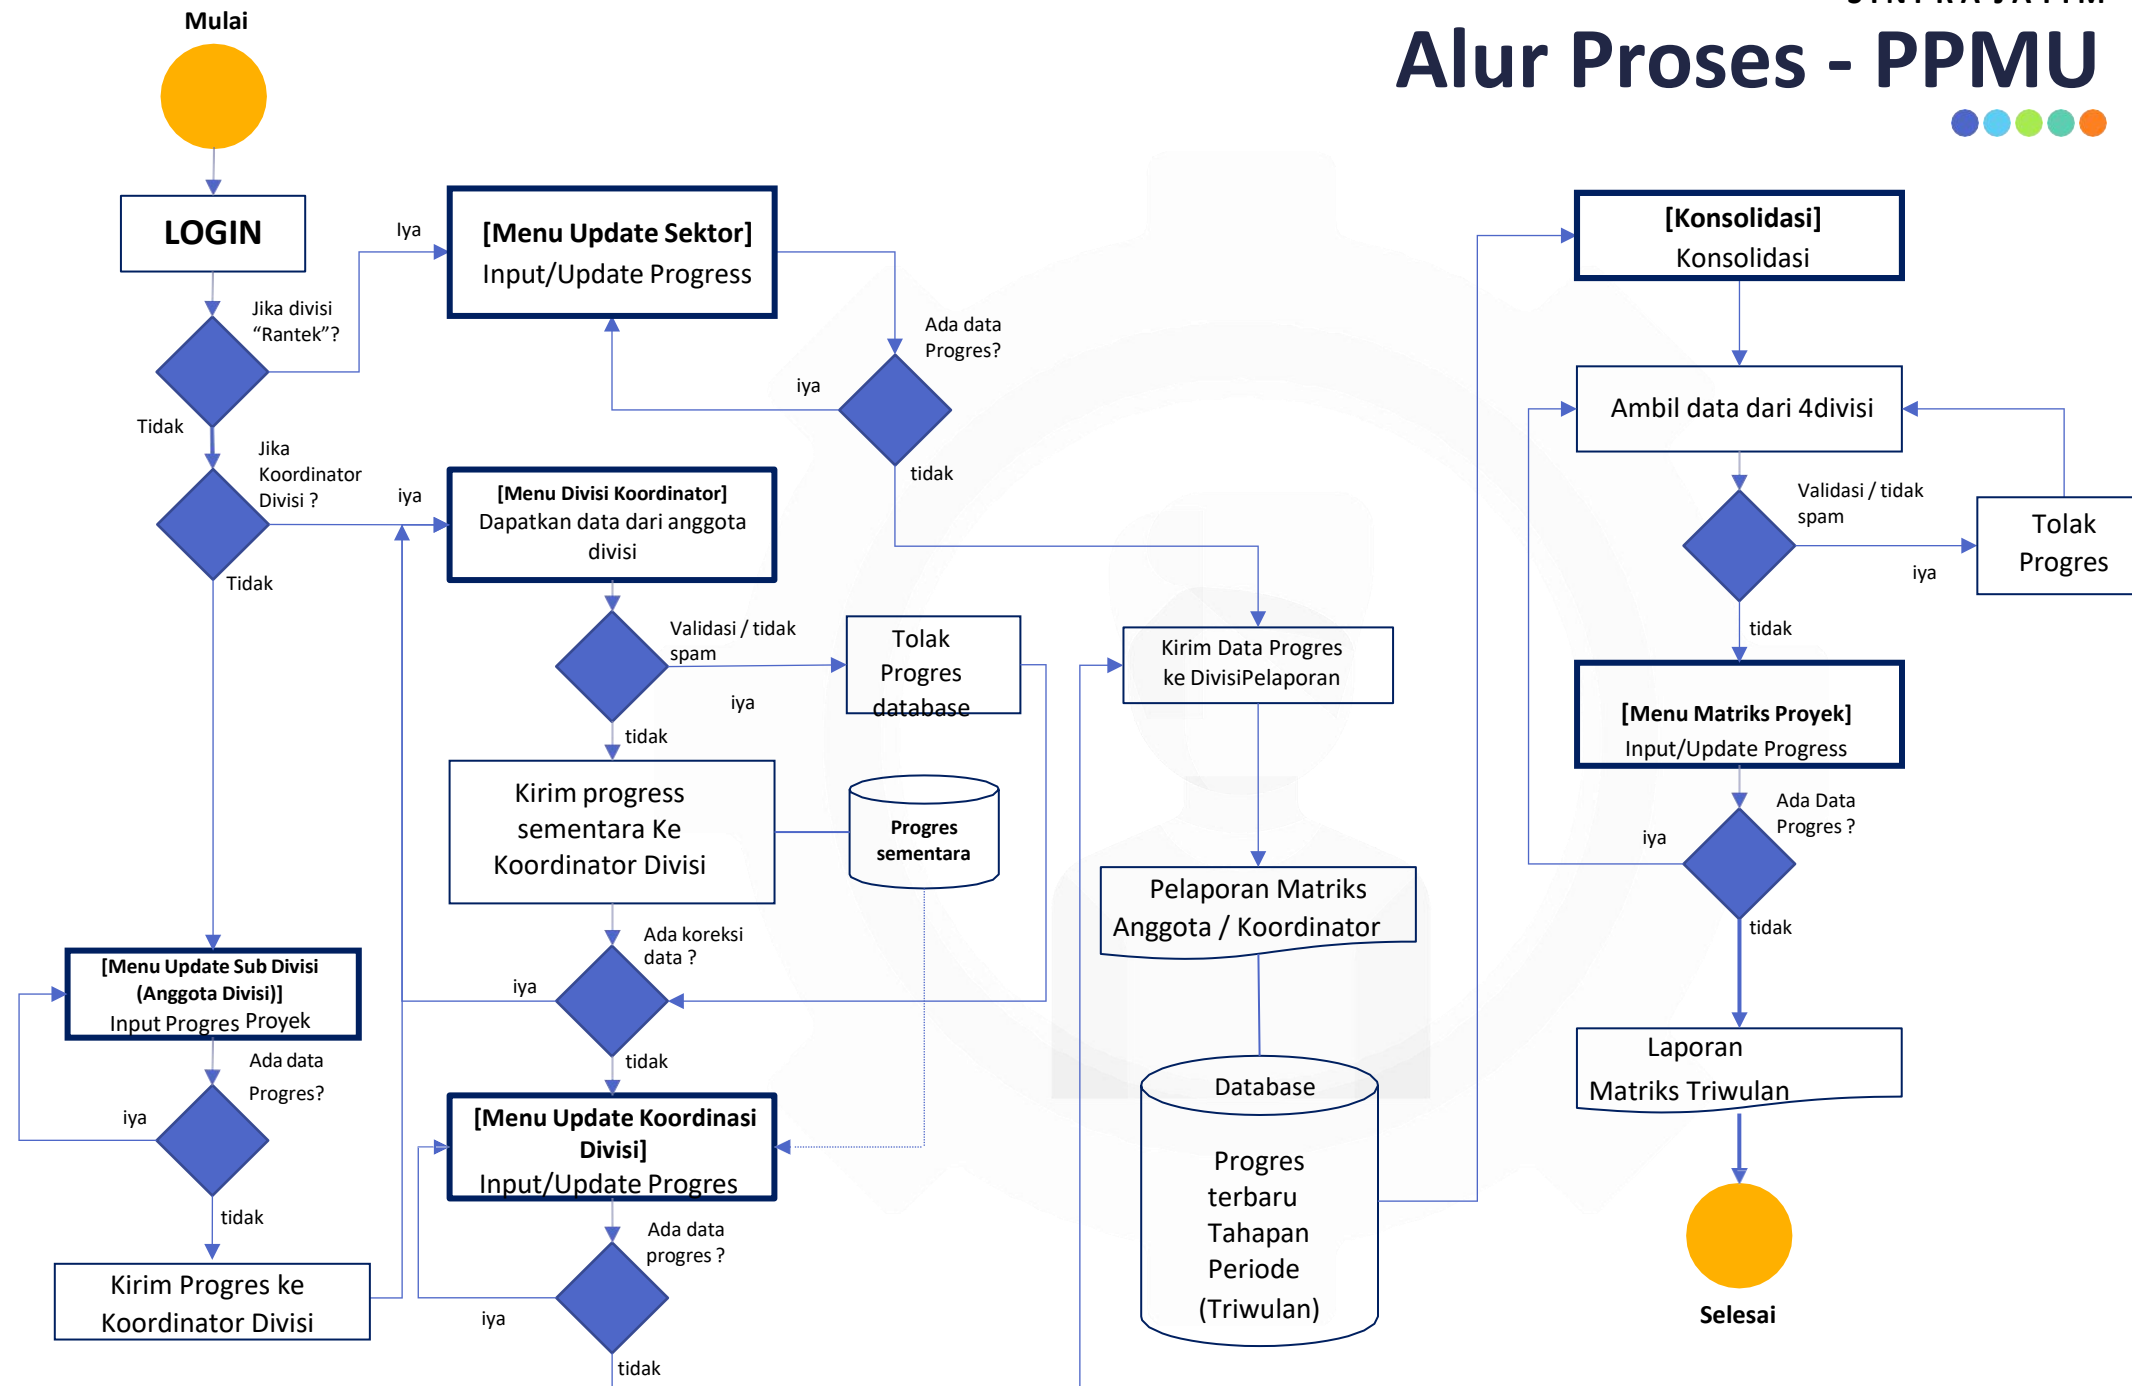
Alur Proses - PPMU

Mulai

LOGIN

Jika divisi “Rantek”?

Iya

[Menu Update Sektor]
Input/Update Progress

Ada data Progres?

iya

tidak

Tidak

Jika Koordinator Divisi ?

iya

[Menu Divisi Koordinator]
Dapatkan data dari anggota divisi

Tidak

Validasi / tidak spam

iya

Tolak Progres database

tidak

Kirim progress sementara Ke Koordinator Divisi

Progres sementara

Ada koreksi data ?

iya

tidak

[Menu Update Sub Divisi (Anggota Divisi)]
Input Progres Proyek

Ada data Progres?

iya

tidak

Kirim Progres ke Koordinator Divisi

[Menu Update Koordinasi Divisi]
Input/Update Progres

Ada data progres ?

iya

tidak

Kirim Data Progres ke DivisiPelaporan

Pelaporan Matriks Anggota / Koordinator

Database

Progres terbaru Tahapan Periode (Triwulan)

[Konsolidasi]
Konsolidasi

Ambil data dari 4divisi

Validasi / tidak spam

iya

Tolak Progres

tidak

[Menu Matriks Proyek]
Input/Update Progress

Ada Data Progres ?

iya

tidak

Laporan Matriks Triwulan

Selesai